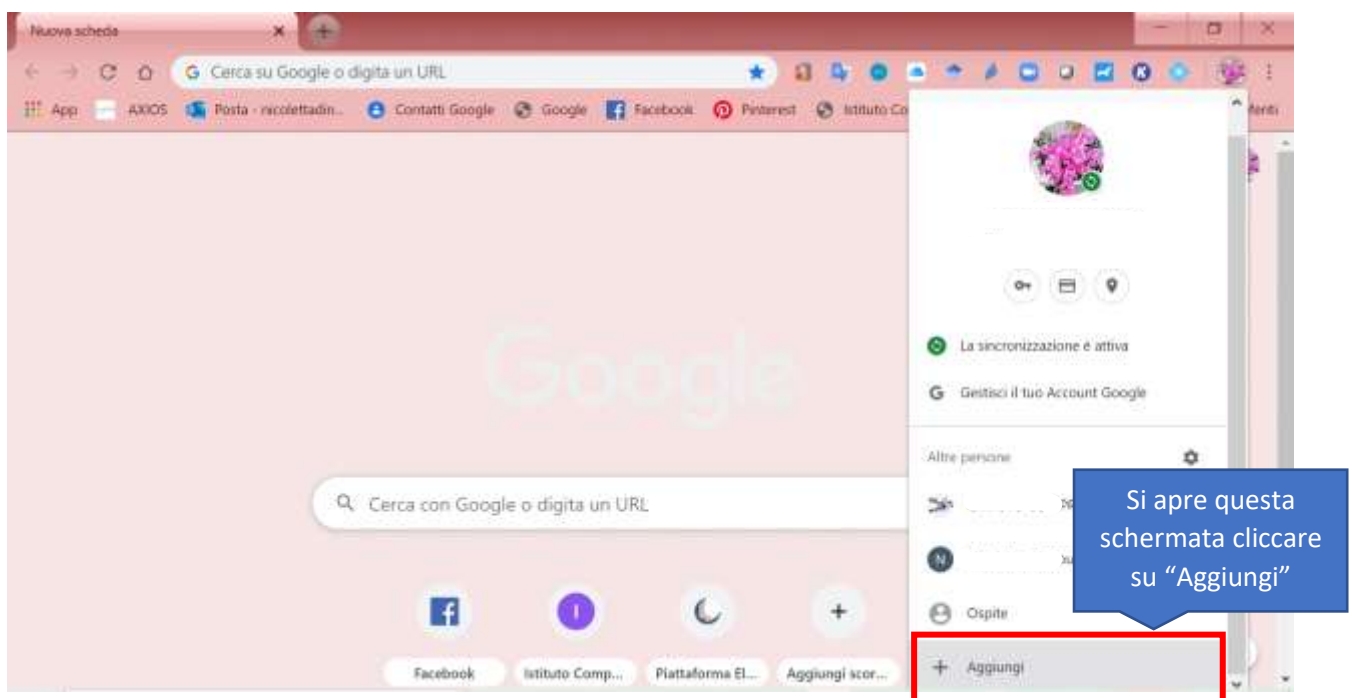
Nuova scheda

Cerca su Google o digita un URL

App AXIOS Posta - nicolettadin... Contatti Google Google Facebook Pinterest Istituto Co

La sincronizzazione è attiva

Gestisci il tuo Account Google

Altre persone

Ospite

Aggiungi

Google

Cerca con Google o digita un URL

Facebook Istituto Comp... Piattaforma El... Aggiungi scor...

Si apre questa schermata cliccare su "Aggiungi"